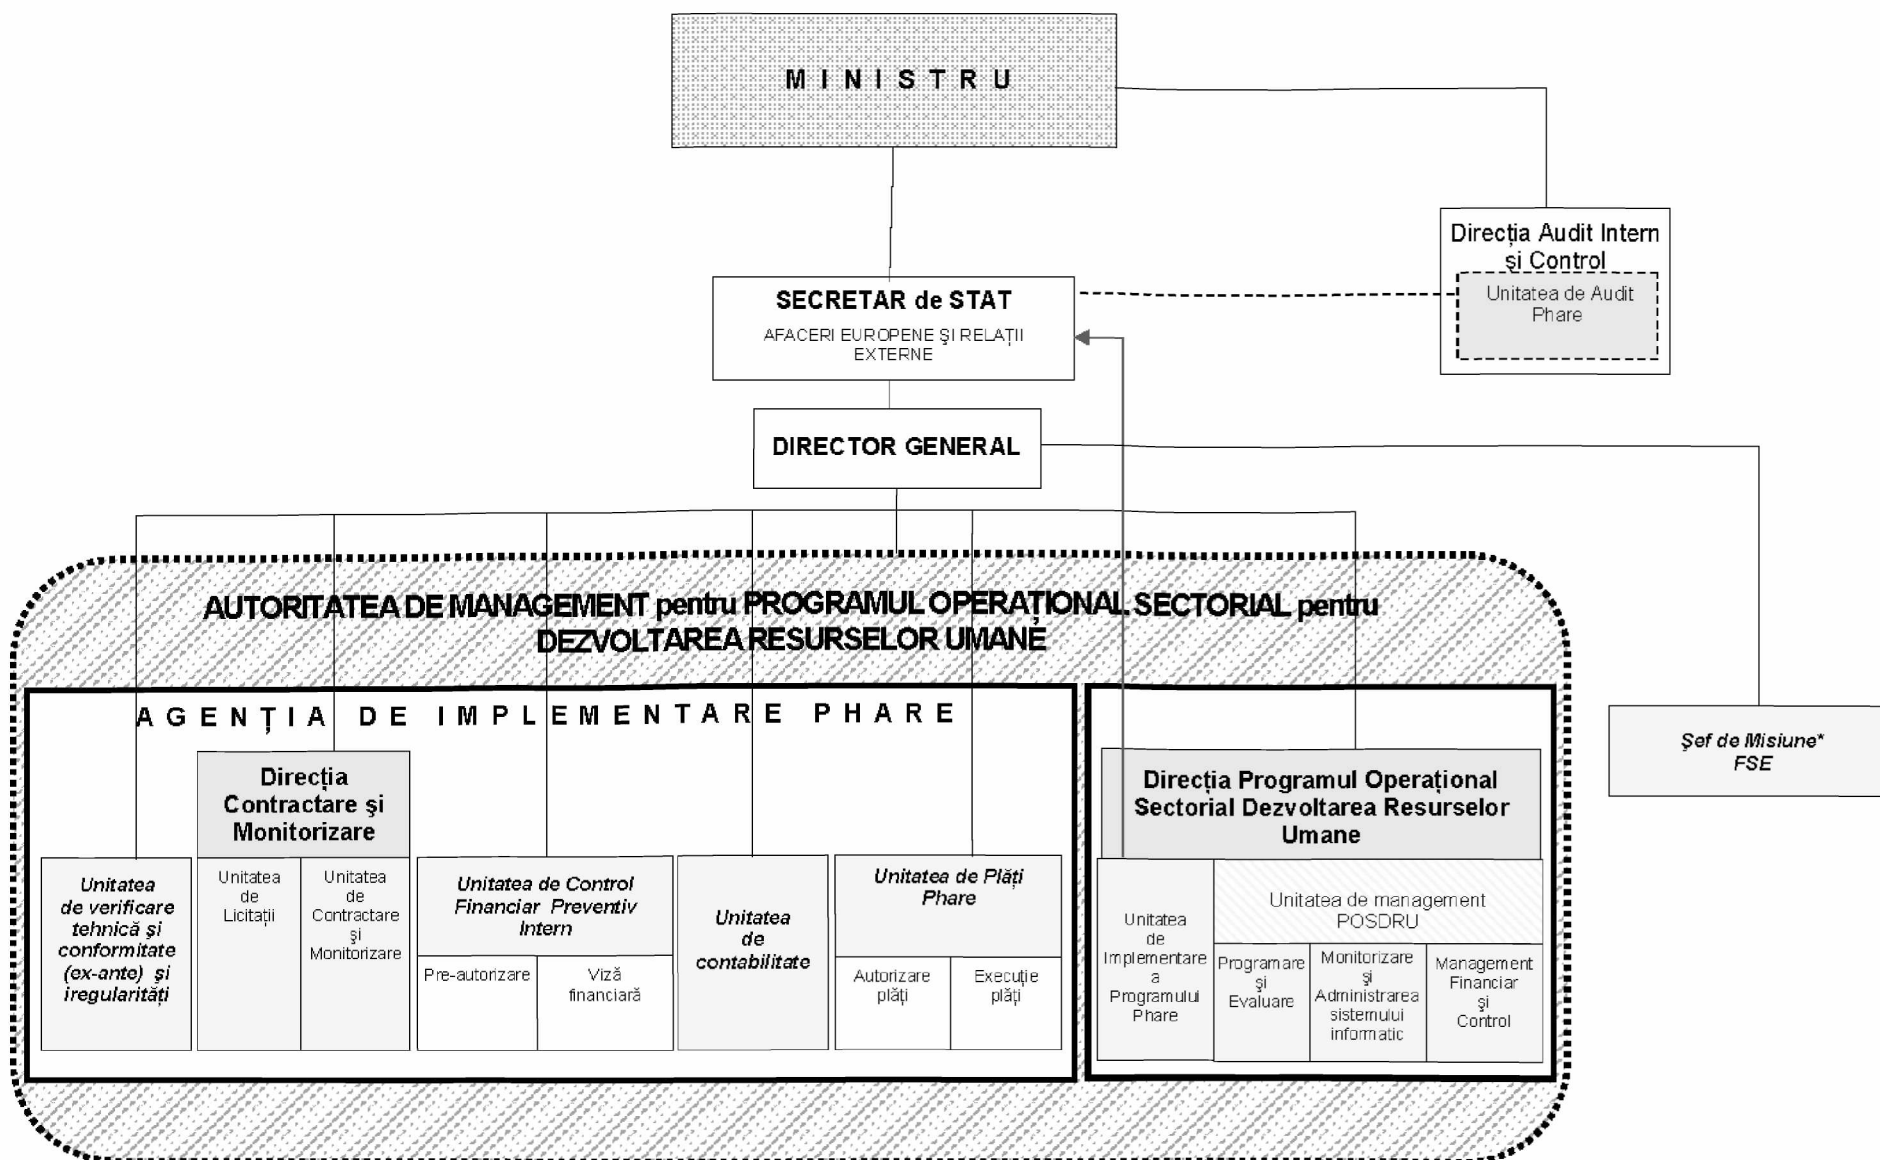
M I N I S T R U

Direcția Audit Intern și Control

Unitatea de Audit Phare

SECRETAR de STAT

AFACERI EUROPENE ŞI RELAȚII EXTERNE

DIRECTOR GENERAL

AUTORITATEA DE MANAGEMENT pentru PROGRAMUL OPERAȚIONAL SECTORIAL pentru DEZVOLTAREA RESURSELOR UMANE

Şef de Misiune* FSE

A G E N Ț I A D E I M P L E M E N T A R E P H A R E

Direcția Contractare şi Monitorizare

Unitatea de verificare tehnică şi conformitate (ex-ante) şi iregularități

Unitatea de Licitații

Unitatea de Contractare şi Monitorizare

Unitatea de Control Financiar Preventiv Intern

Pre-autorizare

Viză financiară

Unitatea de contabilitate

Unitatea de Plăți Phare

Autorizare plăți

Execuție plăți

Direcția Programul Operațional Sectorial Dezvoltarea Resurselor Umane

Unitatea de Implementare a Programului Phare

Unitatea de management POSDRU

Programare şi Evaluare

Monitorizare şi Administrarea sistemului informatic

Management Financiar şi Control